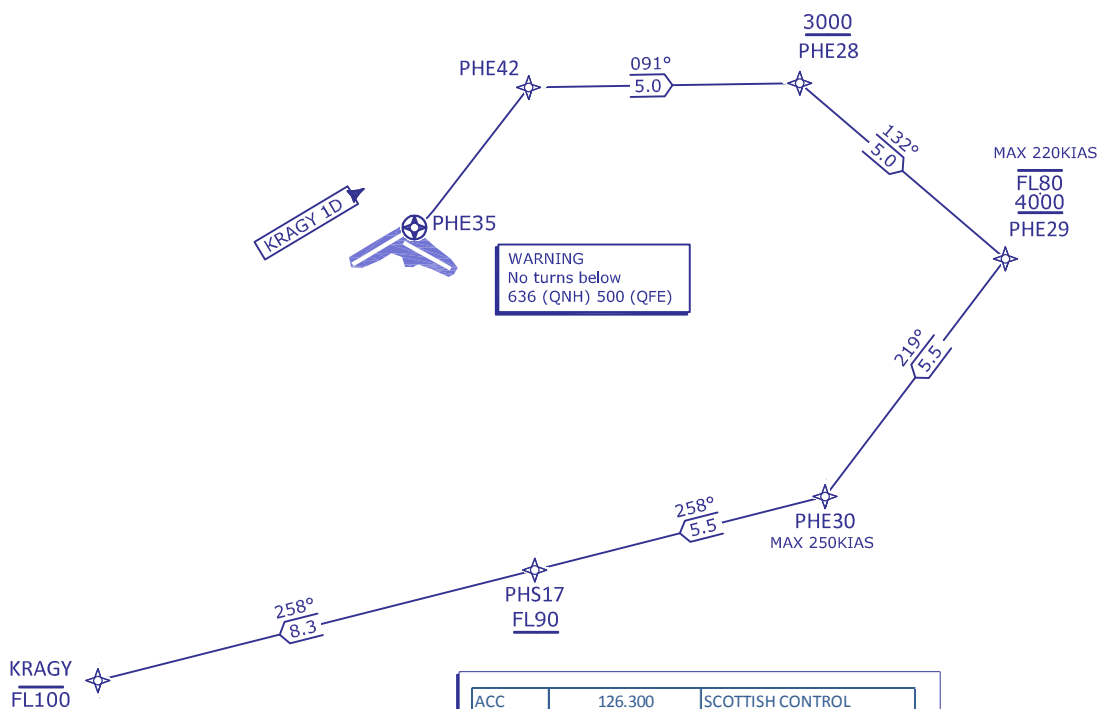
PHE42

091°
5.0

3000
PHE28

132°
5.0

MAX 220KIAS
FL80
4000
PHE29

KRAGY 1D

PHE35

WARNING
No turns below
636 (QNH) 500 (QFE)

219°
5.5

258°
5.5

PHE30
MAX 250KIAS

258°
8.3

PHS17
FL90

KRAGY
FL100

| ACC | 126.300 | SCOTTISH CONTROL |